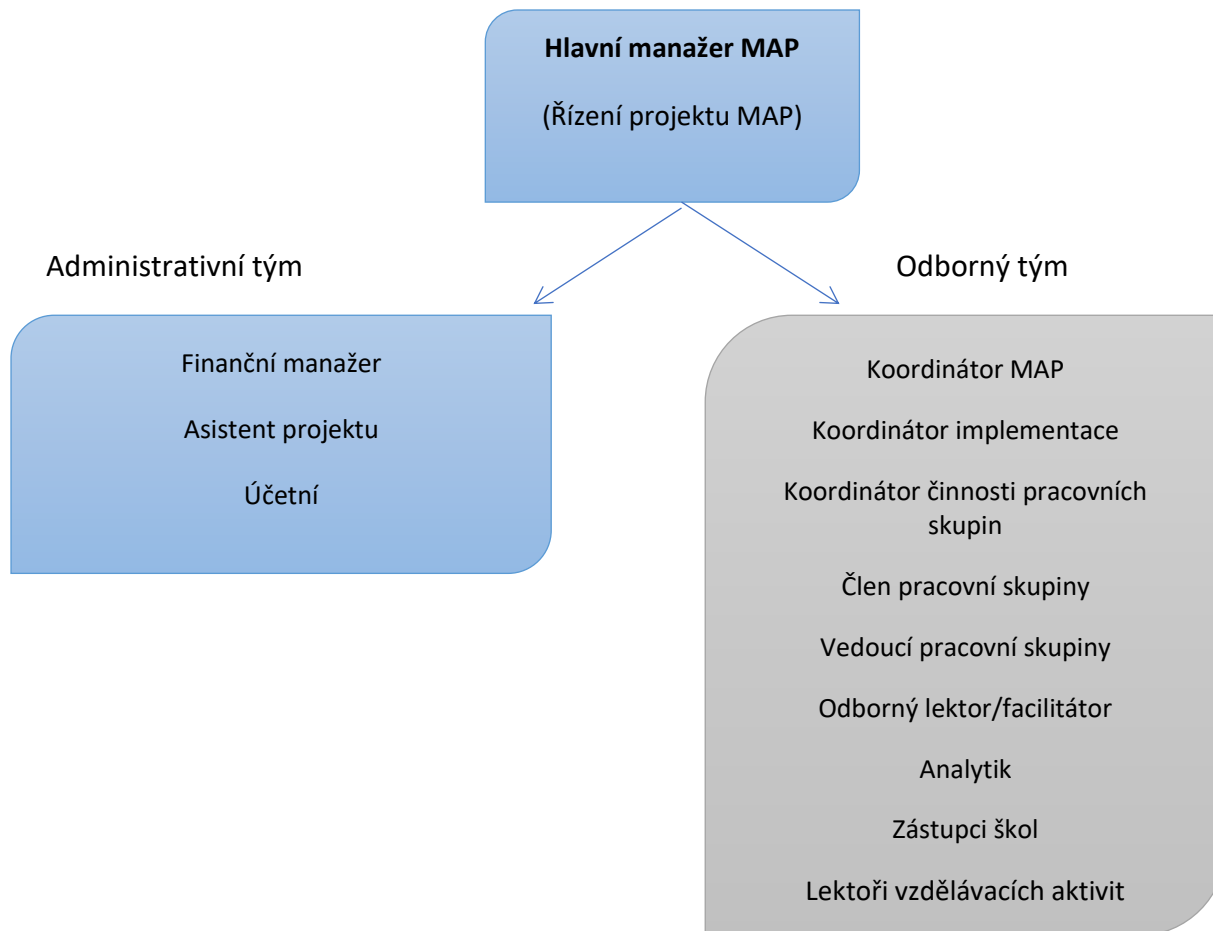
**Hlavní manažer MAP**

(Řízení projektu MAP)

Administrativní tým

Finanční manažer

Asistent projektu

Účetní

Odborný tým

Koordinátor MAP

Koordinátor implementace

Koordinátor činnosti pracovních skupin

Člen pracovní skupiny

Vedoucí pracovní skupiny

Odborný lektor/facilitátor

Analytik

Zástupci škol

Lektoři vzdělávacích aktivit